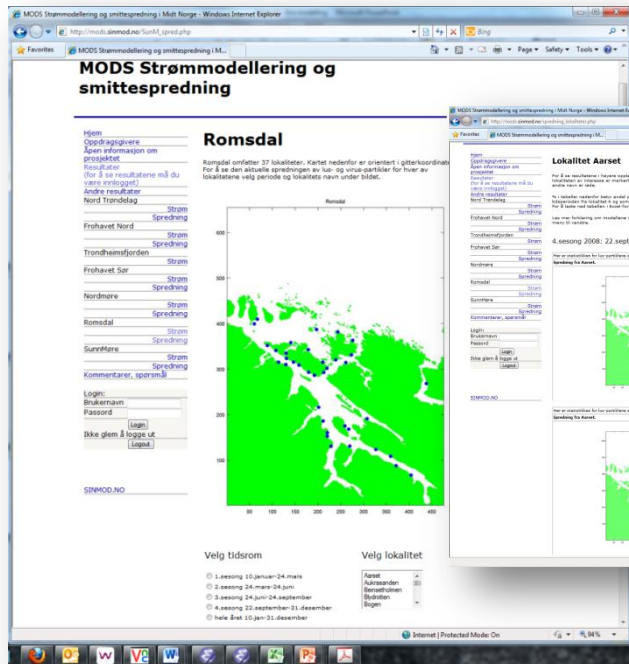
MODS Strømmodellering og smittespredning i Midt Norge - Windows Internet Explorer

http://mods.sinmod.no/SunM_spred.php

Bing

Favorites

MODS Strømmodellering og smittespredning i M...

Page ▾ Safety ▾ Tools ▾

MODS Strømmodellering og smittespredning

Hjem
Oppdragsgivere
Åpen informasjon om prosjektet
Resultater
(for å se resultatene må du være innlogget)
Andre resultater
Nord Trøndelag
Strøm
Spredning
Frohavet Nord
Strøm
Spredning
Trondheimsfjorden
Strøm
Spredning
Frohavet Sør
Strøm
Spredning
Nordmøre
Strøm
Spredning
Romsdal
Strøm
Spredning
SunnMøre
Strøm
Spredning
Kommentarer, spørsmål

Login:
Brukernavn
Passord
Login
Ikke glem å logge ut
Logout

SINMOD.NO

Romsdal

Romsdal omfatter 37 lokaliteter. Kartet nedenfor er orientert i gitterkoordinat For å se den aktuelle spredningen av lus- og virus-partikler for hver av lokalitetene velg periode og lokalitets navn under bildet.

Romsdal

600
500
400
300
200
100

50 100 150 200 250 300 350 400 450

Velg tidsrom

1.sesong 10.januar-24.mars
2.sesong 24.mars-24.juni
3.sesong 24.juni-24.september
4.sesong 22.september-31.desember
hele året 10.jan-31.desember

Velg lokalitet

Aarset
Aukrasanden
Bensetholmen
Blydoblen
Bogen

MODS Strømmodellering og smittespredning i Midt Norge - Windows Internet Ex

http://mods.sinmod.no/spredning_lokalitets.php

Favorites

MODS Strømmodellering og smittespredning i M...

Hjem
Oppdragsgivere
Åpen informasjon om prosjektet
Resultater
(for å se resultatene må du være innlogget)
Andre resultater
Nord Trøndelag
Strøm
Spredning
Frohavet Nord
Strøm
Spredning
Trondheimsfjorden
Strøm
Spredning
Frohavet Sør
Strøm
Spredning
Nordmøre
Strøm
Spredning
Romsdal
Strøm
Spredning
SunnMøre
Strøm
Spredning
Kommentarer, spørsmål

Login:
Brukernavn
Passord
Login
Ikke glem å logge ut
Logout

SINMOD.NO

Lokalitet Aarset

For å se resultatene i høyere oppl lokaliteten av interesse er markert andre navn er røde.

I tabellen nedenfor betyr antall p lokaliteten fra lokalitet A og som For å laste ned tabellen i Excel-for

Les mer forklaring om innstallene mere til venstre.

4.sesong 2008: 22.sept

Her er statistikken for lus partiklene Spredning fra Aarset.

Her er statistikken for lus partiklene Spredning fra Aarset.

Internet | Protected Mode: On

94%